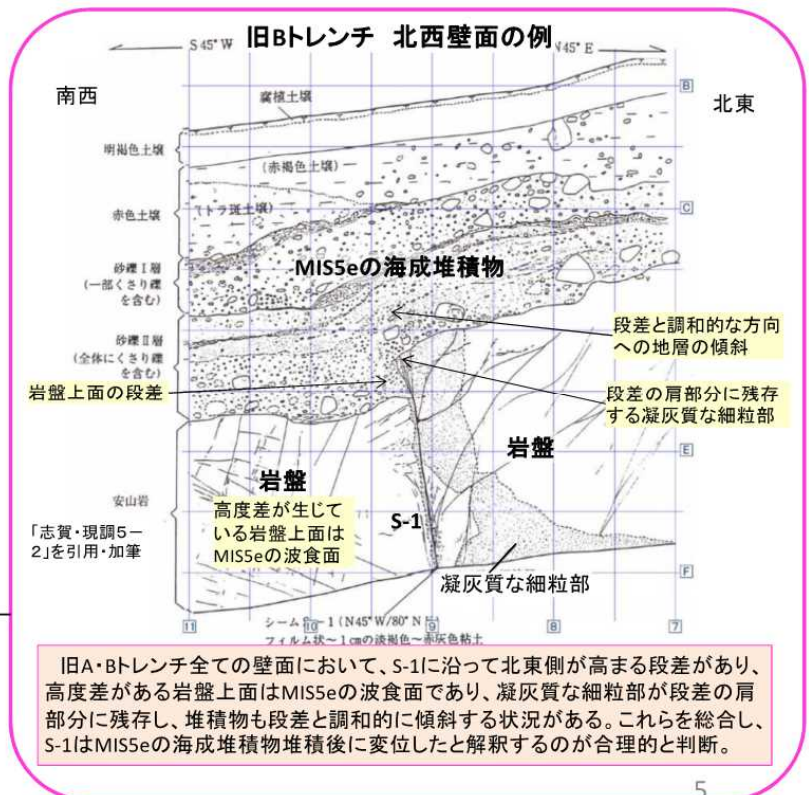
旧Bトレンチ　北西壁面の例

S 45° W

N45° E

南西

北東

腐植土壌

B

明褐色土壌

（赤褐色土壌）

赤色土壌

（トラ斑土壌）

C

砂礫Ⅰ層
（一部くさり礫を含む）

MIS5eの海成堆積物

砂礫Ⅱ層
（全体にくさり礫を含む）

段差と調和的な方向への地層の傾斜

岩盤上面の段差

段差の肩部分に残存する凝灰質な細粒部

岩盤

E

岩盤

安山岩

高度差が生じている岩盤上面はMIS5eの波食面

S-1

「志賀・現調5－2」を引用・加筆

凝灰質な細粒部

F

シーム S－1（N45°W/80°N）
フィルム状～1㎝の淡褐色～赤灰色粘土

11

10

9

8

7

旧A・Bトレンチ全ての壁面において、S-1に沿って北東側が高まる段差があり、高度差がある岩盤上面はMIS5eの波食面であり、凝灰質な細粒部が段差の肩部分に残存し、堆積物も段差と調和的に傾斜する状況がある。これらを総合し、S-1はMIS5eの海成堆積物堆積後に変位したと解釈するのが合理的と判断。

5